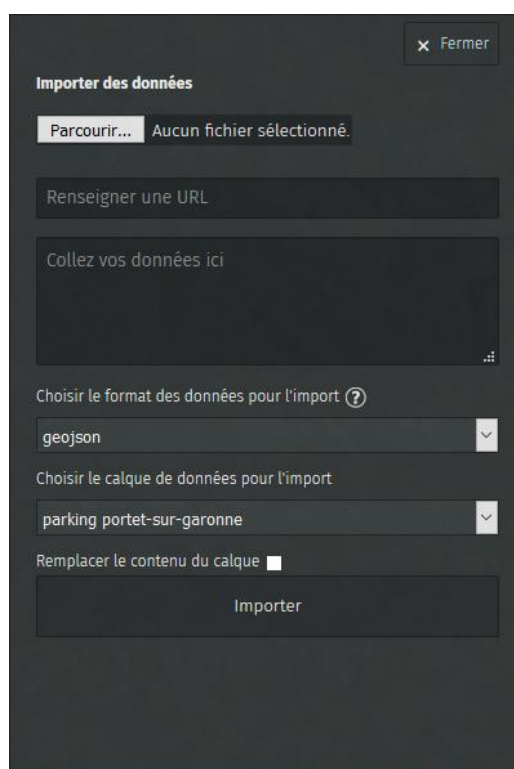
× Fermer

Importer des données

Parcourir... Aucun fichier sélectionné.

Renseigner une URL

Collez vos données ici

Choisir le format des données pour l'import ?

geojson

Choisir le calque de données pour l'import

parking portet-sur-garonne

Remplacer le contenu du calque

Importer